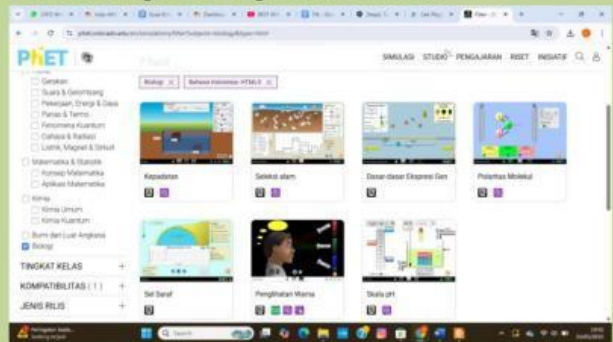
PhET
SIMULASI STUDIO PENGAJARAN RISET INISIATIF

Biologi ×
Bahasa Indonesia: HTML5 ×

Gerakan
Suara & Gelombang
Pekerjaan, Energi & Daya
Panas & Termo
Fenomena Kuantum
Cahaya & Radiasi
Listrik, Magnet & Sirkuit
Matematika & Statistik
Konsep Matematika
Aplikasi Matematika
Kimia
Kimia Umum
Kimia Kuantum
Bumi dan Luar Angkasa
Biologi

TINGKAT KELAS +
KOMPATIBILITAS ( 1 ) +
JENIS RILIS +

Kepadatan
Seleksi alam
Dasar-dasar Ekspresi Gen
Polaritas Molekul
Sel Saraf
Penglihatan Warna
Skala pH

Q Search